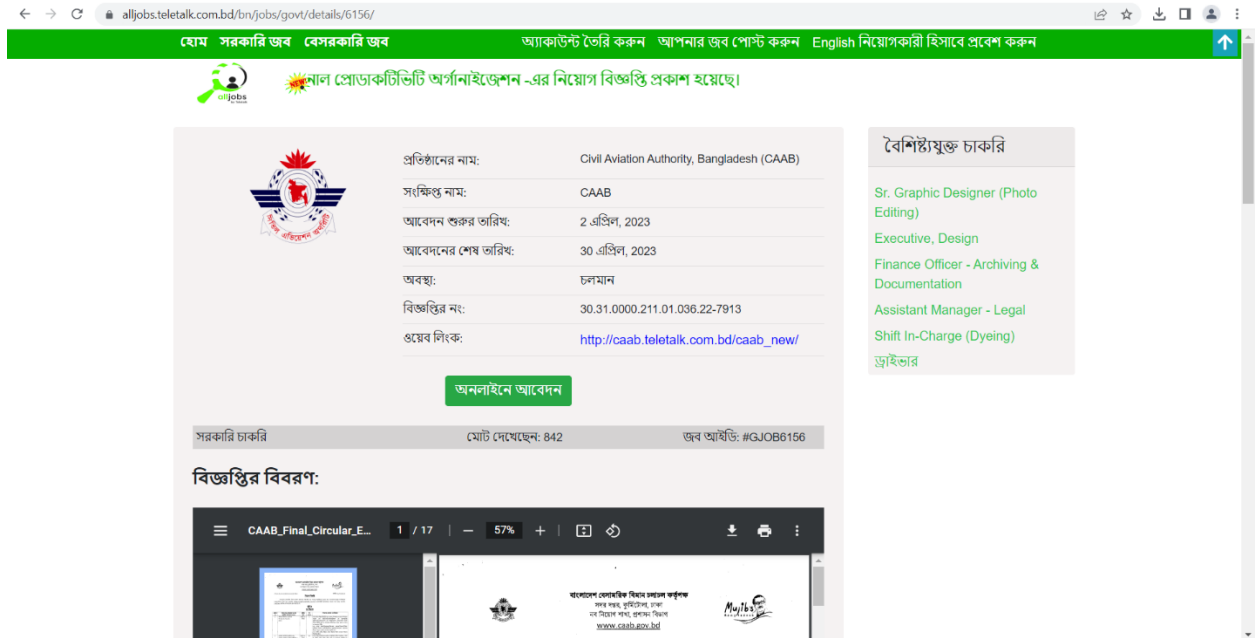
alljobs.teletalk.com.bd/bn/jobs/govt/details/6156/

হোম সরকারি জব বেসরকারি জব

অ্যাকাউন্ট তৈরি করুন আপনার জব পোস্ট করুন English নিয়োগকারী হিসাবে প্রবেশ করুন

alljobs

NEW নাল প্রোডাকটিভিটি অর্গানাইজেশন -এর নিয়োগ বিজ্ঞপ্তি প্রকাশ হয়েছে।

| | |
|---|---|
| প্রতিষ্ঠানের নাম: | Civil Aviation Authority, Bangladesh (CAAB) |
| সংক্ষিপ্ত নাম: | CAAB |
| আবেদন শুরুর তারিখ: | 2 এপ্রিল, 2023 |
| আবেদনের শেষ তারিখ: | 30 এপ্রিল, 2023 |
| অবস্থা: | চলমান |
| বিজ্ঞপ্তির নং: | 30.31.0000.211.01.036.22-7913 |
| ওয়েব লিংক: | http://caab.teletalk.com.bd/caab_new/ |

অনলাইনে আবেদন

সরকারি চাকরি মোট দেখেছেন: 842 জব আইডি: #GJOB6156

বিজ্ঞপ্তির বিবরণ:

CAAB_Final_Circular_E... 1 / 17 | — 57% +

বাংলাদেশ বেসামরিক বিমান চলাচল কর্তৃপক্ষ
সদর দপ্তর, কুর্মিটোলা, ঢাকা
মানব সম্পদ শাখা, প্রশাসন বিভাগ
www.caab.gov.bd

Mujib

বৈশিষ্ট্যযুক্ত চাকরি

Sr. Graphic Designer (Photo Editing)

Executive, Design

Finance Officer - Archiving & Documentation

Assistant Manager - Legal

Shift In-Charge (Dyeing)

ড্রাইভার